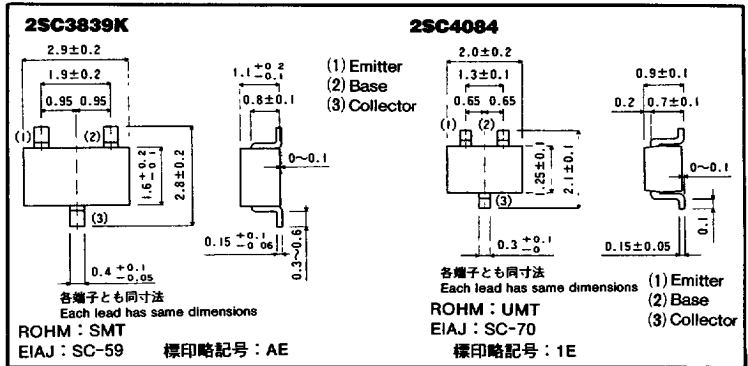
2SC3839K

2.9±0.2

1.9±0.2

0.95 0.95

(1) (2)

$1.6^{+0.2}_{-0.1}$

2.8±0.2

(3)

$0.4^{+0.1}_{-0.05}$

$1.1^{+0.2}_{-0.1}$

0.8±0.1

0~0.1

$0.15^{+0.1}_{-0.06}$

0.3~0.6

(1) Emitter
(2) Base
(3) Collector

各端子とも同寸法
Each lead has same dimensions

ROHM : SMT
EIAJ : SC-59 標印略記号 : AE

2SC4084

2.0±0.2

1.3±0.1

0.65 0.65

(1) (2)

1.25±0.1

2.1±0.1

(3)

$0.3^{+0.1}_{-0}$

0.9±0.1

0.2 0.7±0.1

0~0.1

0.1

0.15±0.05

各端子とも同寸法
Each lead has same dimensions

ROHM : UMT
EIAJ : SC-70
標印略記号 : 1E

(1) Emitter
(2) Base
(3) Collector